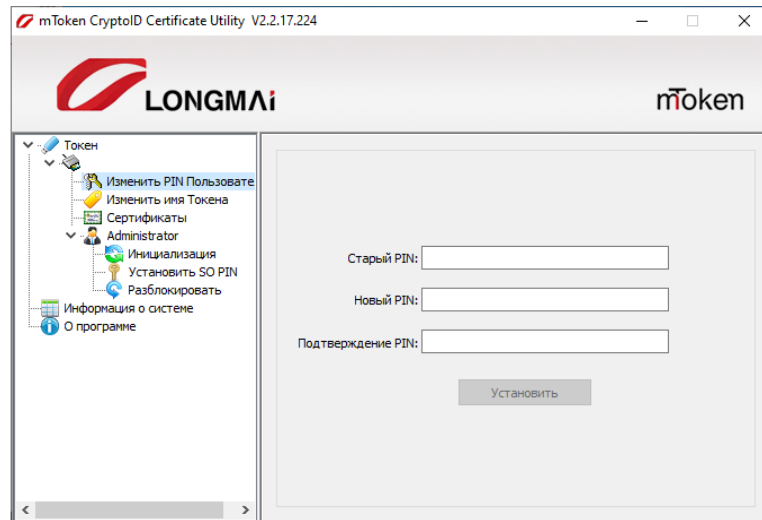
mToken CryptoID Certificate Utility V2.2.17.224

LONGMAi

mToken

Токен
Изменить PIN Пользовате
Изменить имя Токена
Сертификаты
Administrator
Инициализация
Установить SO PIN
Разблокировать
Информация о системе
О программе

Старый PIN:
Новый PIN:
Подтверждение PIN:
Установить